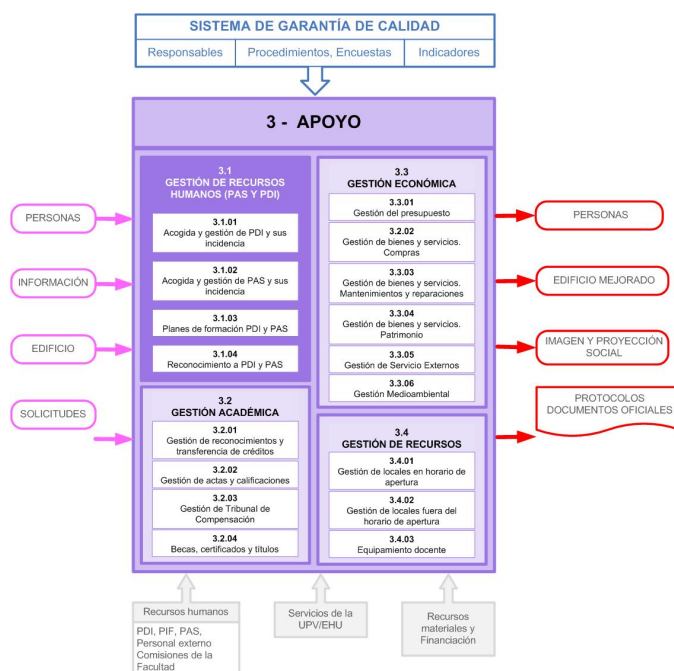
SISTEMA DE GARANTÍA DE CALIDAD

| Responsables | Procedimientos, Encuestas | Indicadores |
|---|---|---|

3 - APOYO

PERSONAS

INFORMACIÓN

EDIFICIO

SOLICITUDES

3.1
GESTIÓN DE RECURSOS HUMANOS (PAS Y PDI)

3.1.01
Acogida y gestión de PDI y sus incidencia

3.1.02
Acogida y gestión de PAS y sus incidencia

3.1.03
Planes de formación PDI y PAS

3.1.04
Reconocimiento a PDI y PAS

3.2
GESTIÓN ACADÉMICA

3.2.01
Gestión de reconocimientos y transferencia de créditos

3.2.02
Gestión de actas y calificaciones

3.2.03
Gestión de Tribunal de Compensación

3.2.04
Becas, certificados y títulos

3.3
GESTIÓN ECONÓMICA

3.3.01
Gestión del presupuesto

3.2.02
Gestión de bienes y servicios. Compras

3.3.03
Gestión de bienes y servicios. Mantenimientos y reparaciones

3.3.04
Gestión de bienes y servicios. Patrimonio

3.3.05
Gestión de Servicio Externos

3.3.06
Gestión Medioambiental

3.4
GESTIÓN DE RECURSOS

3.4.01
Gestión de locales en horario de apertura

3.4.02
Gestión de locales fuera del horario de apertura

3.4.03
Equipamiento docente

PERSONAS

EDIFICIO MEJORADO

IMAGEN Y PROYECCIÓN SOCIAL

PROTOCOLOS
DOCUMENTOS OFICIALES

Recursos humanos

PDI, PIF, PAS, Personal externo Comisiones de la Facultad

Servicios de la UPV/EHU

Recursos materiales y Financiación